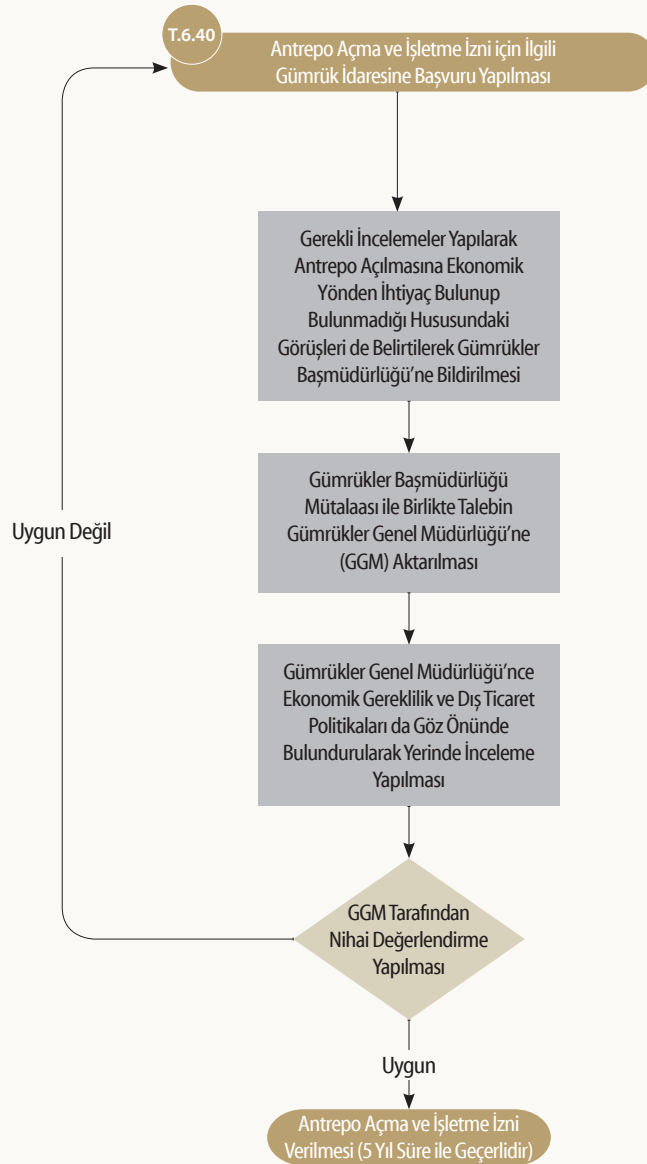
T.6.40

Antrepo Açma ve İşletme İzni için İlgili Gümrük İdaresine Başvuru Yapılması

Gerekli İncelemeler Yapılarak Antrepo Açılmasına Ekonomik Yönden İhtiyaç Bulunup Bulunmadığı Hususundaki Görüşleri de Belirtilerek Gümrükler Başmüdürlüğü'ne Bildirilmesi

Gümrükler Başmüdürlüğü Mütalaası ile Birlikte Talebin Gümrükler Genel Müdürlüğü'ne (GGM) Aktarılması

Gümrükler Genel Müdürlüğü'nce Ekonomik Gereklilik ve Dış Ticaret Politikaları da Göz Önünde Bulundurularak Yerinde İnceleme Yapılması

Uygun Değil

GGM Tarafından Nihai Değerlendirme Yapılması

Uygun

Antrepo Açma ve İşletme İzni Verilmesi (5 Yıl Süre ile Geçerlidir)